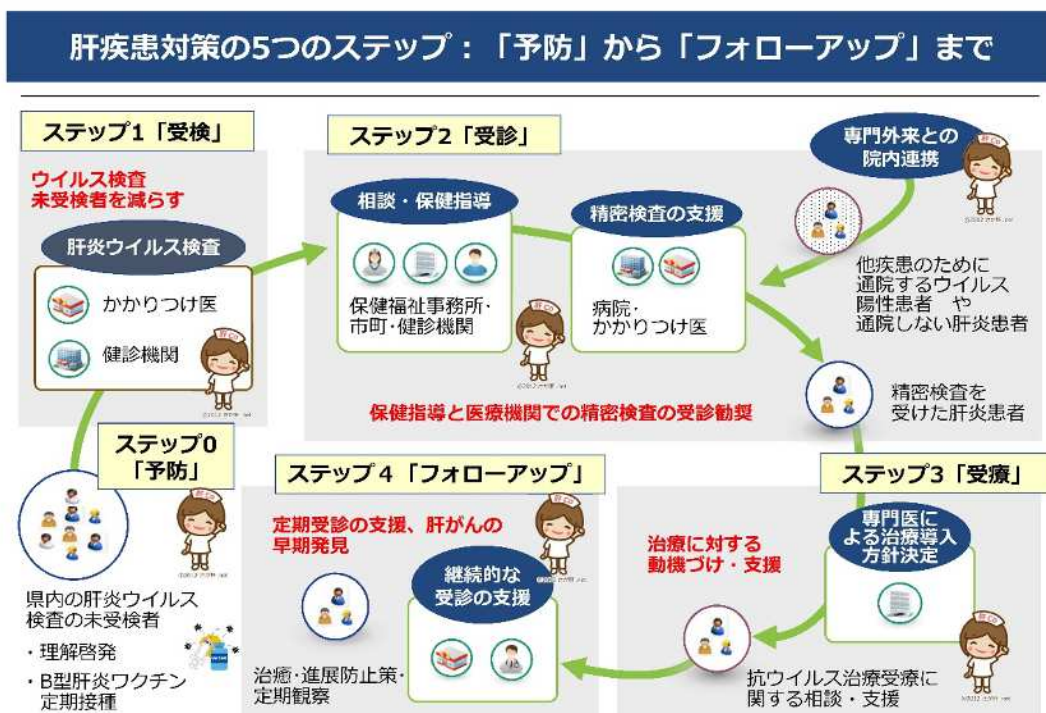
肝疾患対策の5つのステップ：「予防」から「フォローアップ」まで

ステップ1「受検」

ウイルス検査
未受検者を減らす

肝炎ウイルス検査

かかりつけ医

健診機関

ステップ2「受診」

相談・保健指導

保健福祉事務所・
市町・健診機関

精密検査の支援

病院・
かかりつけ医

専門外来との
院内連携

他疾患のために
通院するウイルス
陽性患者　や
通院しない肝炎患者

精密検査を
受けた肝炎患者

保健指導と医療機関での精密検査の受診勧奨

ステップ0
「予防」

県内の肝炎ウイルス
検査の未受検者

・理解啓発

・B型肝炎ワクチン
定期接種

ステップ4「フォローアップ」

定期受診の支援、肝がんの
早期発見

継続的な
受診の支援

治癒・進展防止策・
定期観察

ステップ3「受療」

専門医に
よる治療導入
方針決定

治療に対する
動機づけ・支援

抗ウイルス治療受療に
関する相談・支援